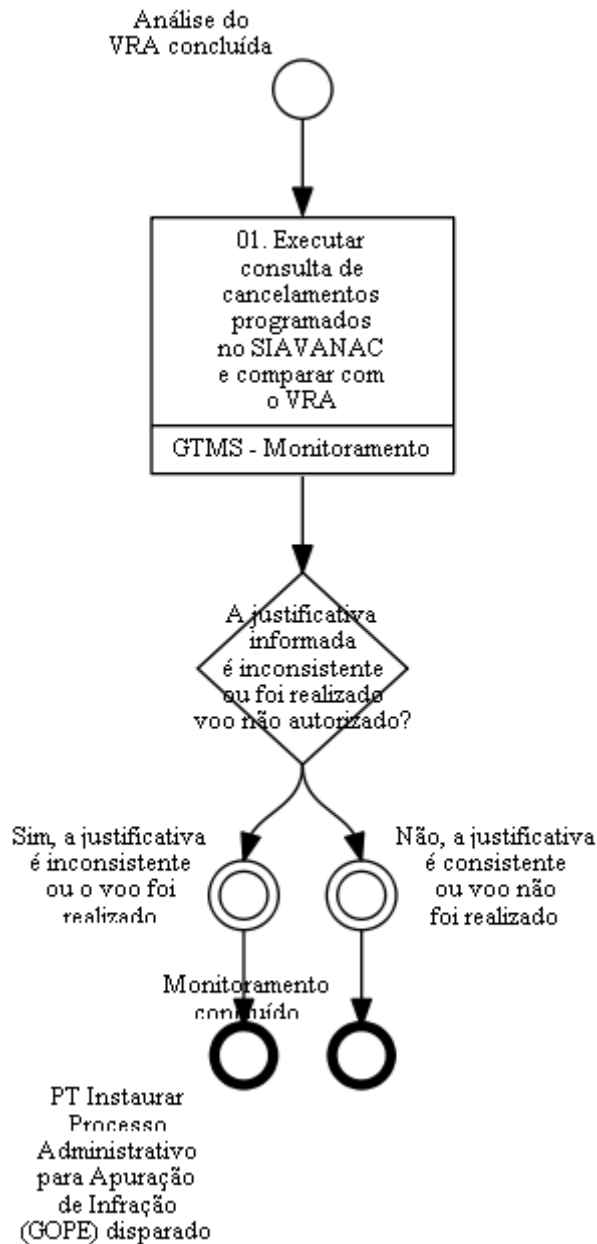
Análise do VRA concluída

01. Executar consulta de cancelamentos programados no SIAVANAC e comparar com o VRA

GTMS - Monitoramento

A justificativa informada é inconsistente ou foi realizado voo não autorizado?

Sim, a justificativa é inconsistente ou o voo foi realizado

Não, a justificativa é consistente ou voo não foi realizado

Monitoramento concluído

PT Instaurar Processo Administrativo para Apuração de Infração (GOPE) disparado